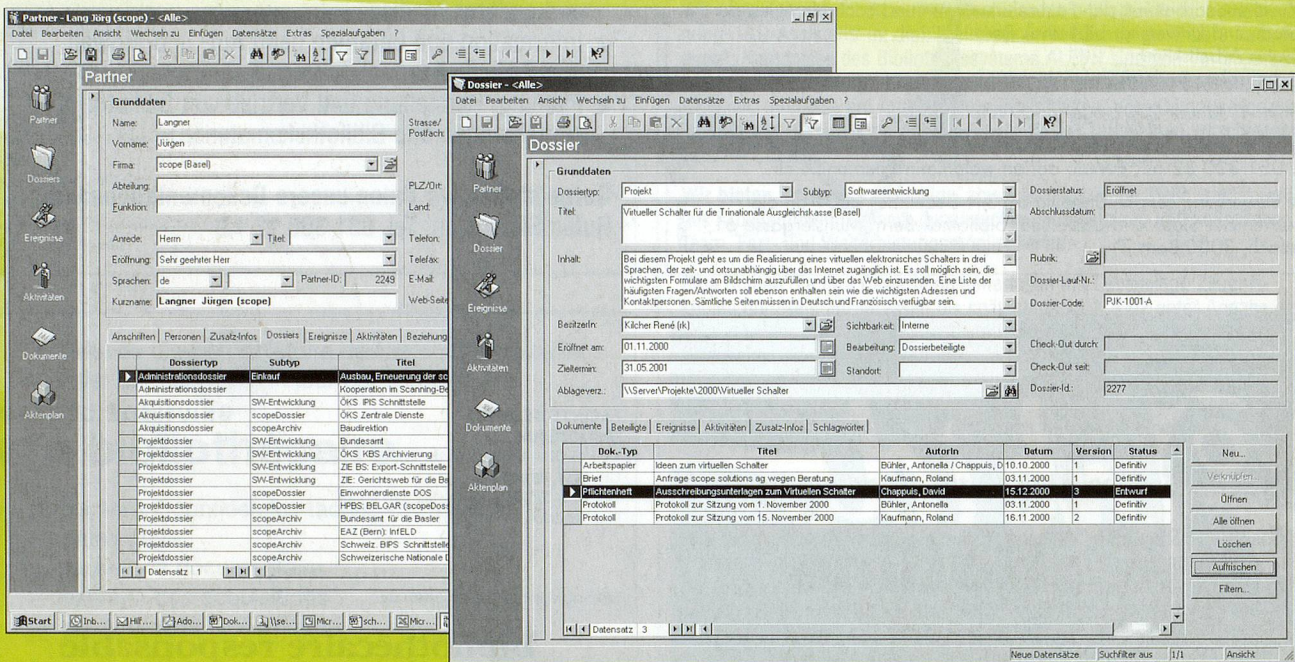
Partner - Lang Jörg (scope) - <Alle>

Datei Bearbeiten Ansicht Wechseln zu Einfügen Datensätze Extras Spezialaufgaben ?

Partner

Partner
Dossiers
Ereignisse
Aktivitäten
Dokumente
Aktenplan

Grunddaten

Name: Langner
Vorname: Jürgen
Firma: scope (Basel)
Abteilung:
Funktion:
Anrede: Herrn
Titel:
Eröffnung: Sehr geehrter Herr
Sprachen: de
Partner-ID: 2249
Kurzname: Langner Jürgen (scope)

Strasse/ Postfach:
PLZ/Ort:
Land:
Telefon:
Telefax:
E-Mail:
Web-Seite

Anschriften | Personen | Zusatz-Infos | Dossiers | Ereignisse | Aktivitäten | Beziehung

| Dossiertyp | Subtyp | Titel |
|---|---|---|
| Administrationsdossier | Einkauf | Ausbau, Erneuerung der sc |
| Administrationsdossier | | Kooperation im Scanning-Be |
| Akquisitionsdossier | SW-Entwicklung | ÖKS IPIS Schnittstelle |
| Akquisitionsdossier | scopeDossier | ÖKS Zentrale Dienste |
| Akquisitionsdossier | scopeArchiv | Baudirektion |
| Projektdossier | SW-Entwicklung | Bundesamt |
| Projektdossier | SW-Entwicklung | ÖKS KBS Archivierung |
| Projektdossier | SW-Entwicklung | ZIE BS: Export-Schnittstelle |
| Projektdossier | SW-Entwicklung | ZIE: Gerichtsweb für die Ba |
| Projektdossier | scopeDossier | Einwohnerdienste DOS |
| Projektdossier | scopeDossier | HPBS: BELGAR (scopeDoss |
| Projektdossier | scopeArchiv | Bundesamt für die Basler |
| Projektdossier | scopeArchiv | EAZ (Bern): InfELD |
| Projektdossier | scopeArchiv | Schweiz. BIPS Schnittstelle |
| Projektdossier | scopeArchiv | Schweizerische Nationale |

Datensatz 1

Start | Inb... | Hilf... | Ado... | Dok... | \\se... | Micr... | sch... | Micr...

Dossier - <Alle>

Datei Bearbeiten Ansicht Wechseln zu Einfügen Datensätze Extras Spezialaufgaben ?

Dossier

Partner
Dossier
Ereignisse
Aktivitäten
Dokumente
Aktenplan

Grunddaten

Dossiertyp: Projekt
Subtyp: Softwareentwicklung
Dossierstatus: Eröffnet
Titel: Virtueller Schalter für die Trinationale Ausgleichskasse (Basel)
Abschlussdatum:
Inhalt: Bei diesem Projekt geht es um die Realisierung eines virtuellen elektronisches Schalters in drei Sprachen, der zeit- und ortsunabhängig über das Internet zugänglich ist. Es soll möglich sein, die wichtigsten Formulare am Bildschirm auszufüllen und über das Web einzusenden. Eine Liste der häufigsten Fragen/Antworten soll ebenson enthalten sein wie die wichtigsten Adressen und Kontaktpersonen. Sämtliche Seiten müssen in Deutsch und Französisch verfügbar sein.
Rubrik:
Dossier-Lauf-Nr.:
Dossier-Code: PJK-1001-A
BesitzerIn: Kilcher René (rk)
Sichtbarkeit: Interne
Eröffnet am: 01.11.2000
Bearbeitung: Dossierbeteiligte
Check-Out durch:
Zieltermin: 31.05.2001
Standort:
Check-Out seit:
Ablageverz.: \\Server\Projekte\2000\Virtueller Schalter
Dossier-Id.: 2277

Dokumente | Beteiligte | Ereignisse | Aktivitäten | Zusatz-Infos | Schlagwörter

| Dok.-Typ | Titel | AutorIn | Datum | Version | Status |
|---|---|---|---|---|---|
| Arbeitspapier | Ideen zum virtuellen Schalter | Bühler, Antonella / Chappuis, D | 10.10.2000 | 1 | Definitiv |
| Brief | Anfrage scope solutions ag wegen Beratung | Kaufmann, Roland | 03.11.2000 | 1 | Definitiv |
| Pflichtenheft | Ausschreibungsunterlagen zum Virtuellen Schalter | Chappuis, David | 15.12.2000 | 3 | Entwurf |
| Protokoll | Protokoll zur Sitzung vom 1. November 2000 | Bühler, Antonella | 03.11.2000 | 1 | Definitiv |
| Protokoll | Protokoll zur Sitzung vom 15. November 2000 | Kaufmann, Roland | 16.11.2000 | 2 | Definitiv |

Neu...
Verknüpfen...
Öffnen
Alle öffnen
Löschen
Auffrischen
Filtern...

Datensatz 3

Neue Datensätze | Suchfilter aus | 1/1 | Ansicht